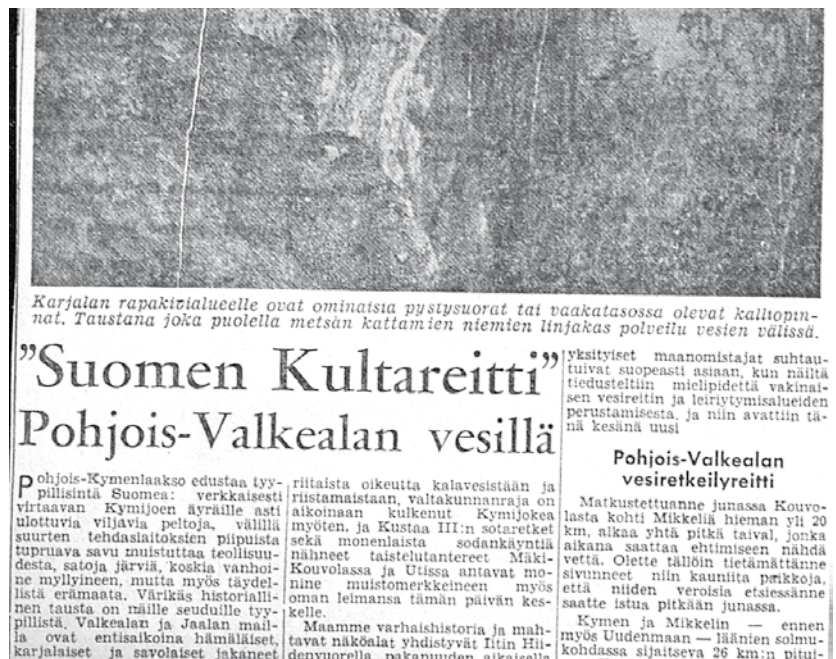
Karjalan rapakivialueelle ovat ominaisia pystysuorat tai vaakatasossa olevat kalliopinnat. Taustana joka puolella metsän kattamien niemien linjakas polveilu vesien välissä.

"Suomen Kultareitti" Pohjois-Valkealan vesillä

Pohjois-Kymenlaakso edustaa tyypillisintä Suomea: verkkaisesti virtaavan Kymijoen äyräille asti ulottuvia viljavia peltoja, välillä suurten tehdaslaitoksien piipuista tupruava savu muistuttaa teollisuudesta, satoja järviä, koskia vanhoine myllyineen, mutta myös täydellistä erämaata. Värikäs historiallinen tausta on näille seuduille tyypillistä, Valkealan ja Jaalan mailla ovat entisaikoina hämäläiset, karjalaiset ja savolaiset jakaneet riitaista oikeutta kalavesistään ja riistamaistaan, valtakunnanraja on aikoinaan kulkenut Kymijokea myöten, ja Kustaa III:n sotaretket sekä monenlaista sodankäyntiä nähneet taistelutantereet Mäki-Kouvolassa ja Utissa antavat monine muistomerkkeineen myös oman leimansa tämän päivän keskelle.

Maamme varhaishistoria ja mahtavat näköalat yhdistyvät Iitin Hiidenvuorella, pakanuuden aikaisen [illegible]

yksityiset maanomistajat suhtautuivat suopeasti asiaan, kun näiltä tiedusteltiin mielipidettä vakinaisen vesireitin ja leiriytymisalueiden perustamisesta, ja niin avattiin tänä kesänä uusi

Pohjois-Valkealan vesiretkeilyreitti

Matkustettuanne junassa Kouvolasta kohti Mikkeliä hieman yli 20 km, alkaa yhtä pitkä taival, jonka aikana saattaa ehtimiseen nähdä vettä. Olette tällöin tietämättänne sivunneet niin kauniita paikkoja, että niiden veroisia etsiessänne saatte istua pitkään junassa.

Kymen ja Mikkelin — ennen myös Uudenmaan — läänien solmukohdassa sijaitseva 26 km:n pitui-